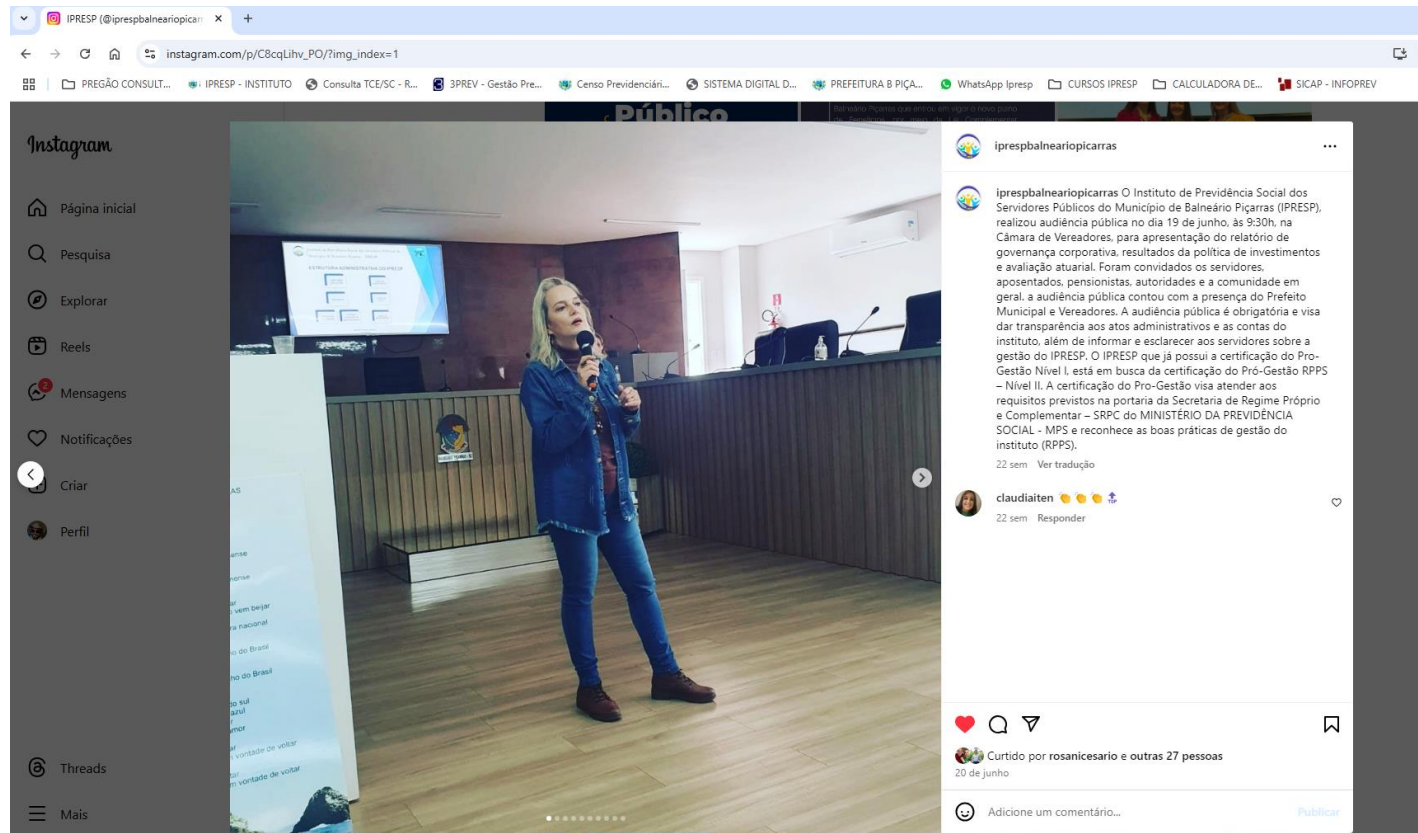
IPRESP (@iprespbalneariopicarr ×
instagram.com/p/C8cqLihv_PO/?img_index=1

PREGÃO CONSULT... IPRESP - INSTITUTO Consulta TCE/SC - R... 3PREV - Gestão Pre... Censo Previdenciári... SISTEMA DIGITAL D... PREFEITURA B PIÇA... WhatsApp Ipresp CURSOS IPRESP CALCULADORA DE... SICAP - INFOPREV

Instagram
Página inicial
Pesquisa
Explorar
Reels
2
Mensagens
Notificações
Criar
Perfil
Threads
Mais

Público

ESTRUTURA ADMINISTRATIVA DO IPRESP

iprespbalneariopicarras ...

iprespbalneariopicarras O Instituto de Previdência Social dos Servidores Públicos do Município de Balneário Piçarras (IPRESP), realizou audiência pública no dia 19 de junho, às 9:30h, na Câmara de Vereadores, para apresentação do relatório de governança corporativa, resultados da política de investimentos e avaliação atuarial. Foram convidados os servidores, aposentados, pensionistas, autoridades e a comunidade em geral. a audiência pública contou com a presença do Prefeito Municipal e Vereadores. A audiência pública é obrigatória e visa dar transparência aos atos administrativos e as contas do instituto, além de informar e esclarecer aos servidores sobre a gestão do IPRESP. O IPRESP que já possui a certificação do Pro-Gestão Nível I, está em busca da certificação do Pró-Gestão RPPS – Nível II. A certificação do Pro-Gestão visa atender aos requisitos previstos na portaria da Secretaria de Regime Próprio e Complementar – SRPC do MINISTÉRIO DA PREVIDÊNCIA SOCIAL - MPS e reconhece as boas práticas de gestão do instituto (RPPS).
22 sem Ver tradução

claudiaiten 👏👏👏🔝
22 sem Responder

Curtido por rosanicesario e outras 27 pessoas
20 de junho

Adicione um comentário...
Publicar